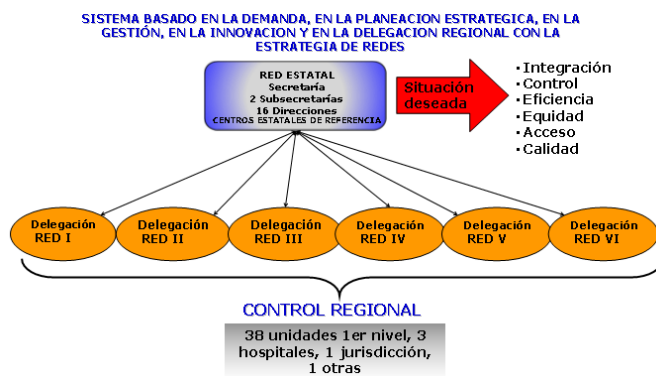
SISTEMA BASADO EN LA DEMANDA, EN LA PLANEACION ESTRATEGICA, EN LA GESTIÓN, EN LA INNOVACION Y EN LA DELEGACION REGIONAL CON LA ESTRATEGIA DE REDES

RED ESTATAL
Secretaría
2 Subsecretarías
16 Direcciones
CENTROS ESTATALES DE REFERENCIA

Situación deseada

• Integración
• Control
• Eficiencia
• Equidad
• Acceso
• Calidad

Delegación RED I

Delegación RED II

Delegación RED III

Delegación RED IV

Delegación RED V

Delegación RED VI

CONTROL REGIONAL

38 unidades 1er nivel, 3 hospitales, 1 jurisdicción, 1 otras